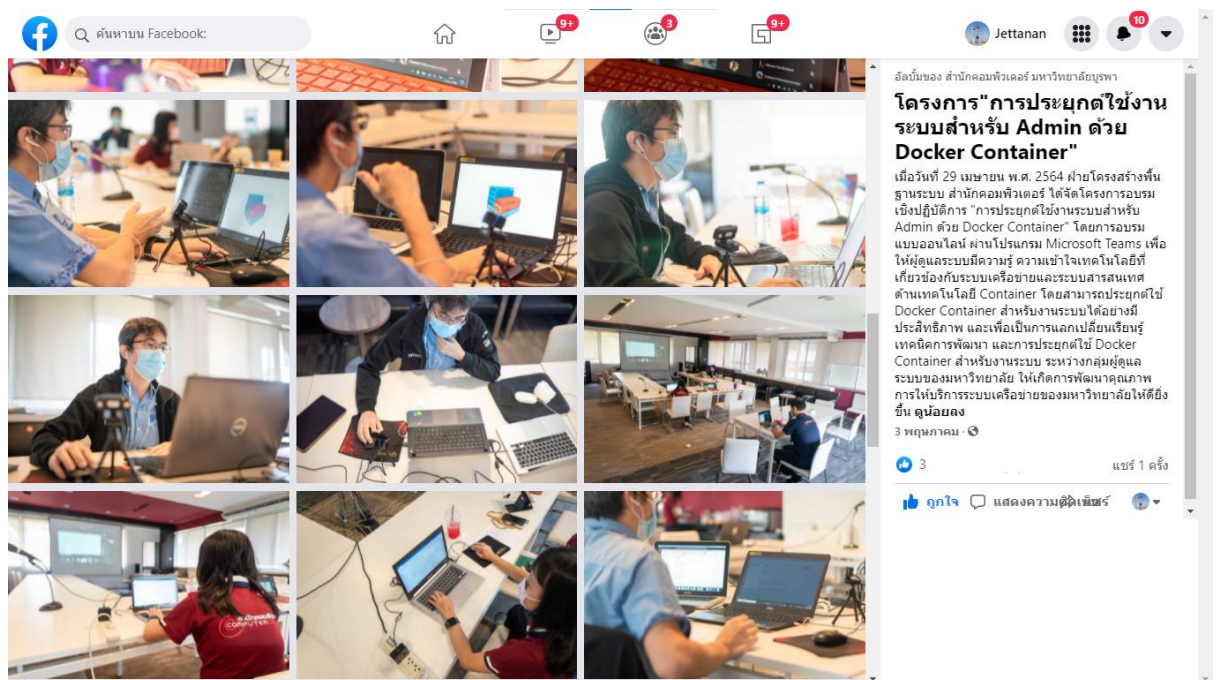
ค้นหาบน Facebook:

9+

3

9+

Jettanan

10

อัลบั้มของ สำนักคอมพิวเตอร์ มหาวิทยาลัยบูรพา

โครงการ"การประยุกต์ใช้งานระบบสำหรับ Admin ด้วย Docker Container"

เมื่อวันที่ 29 เมษายน พ.ศ. 2564 ฝ่ายโครงสร้างพื้นฐานระบบ สำนักคอมพิวเตอร์ ได้จัดโครงการอบรมเชิงปฏิบัติการ "การประยุกต์ใช้งานระบบสำหรับ Admin ด้วย Docker Container" โดยการอบรมแบบออนไลน์ ผ่านโปรแกรม Microsoft Teams เพื่อให้ผู้ดูแลระบบมีความรู้ ความเข้าใจเทคโนโลยีที่เกี่ยวข้องกับระบบเครือข่ายและระบบสารสนเทศ ด้านเทคโนโลยี Container โดยสามารถประยุกต์ใช้ Docker Container สำหรับงานระบบได้อย่างมีประสิทธิภาพ และเพื่อเป็นการแลกเปลี่ยนเรียนรู้เทคนิคการพัฒนา และการประยุกต์ใช้ Docker Container สำหรับงานระบบ ระหว่างกลุ่มผู้ดูแลระบบของมหาวิทยาลัย ให้เกิดการพัฒนาคุณภาพการให้บริการระบบเครือข่ายของมหาวิทยาลัยให้ดียิ่งขึ้น ดูน้อยลง

3 พฤษภาคม ·

3

แชร์ 1 ครั้ง

ถูกใจ

แสดงความคิดเห็น

แชร์

COMPUTER